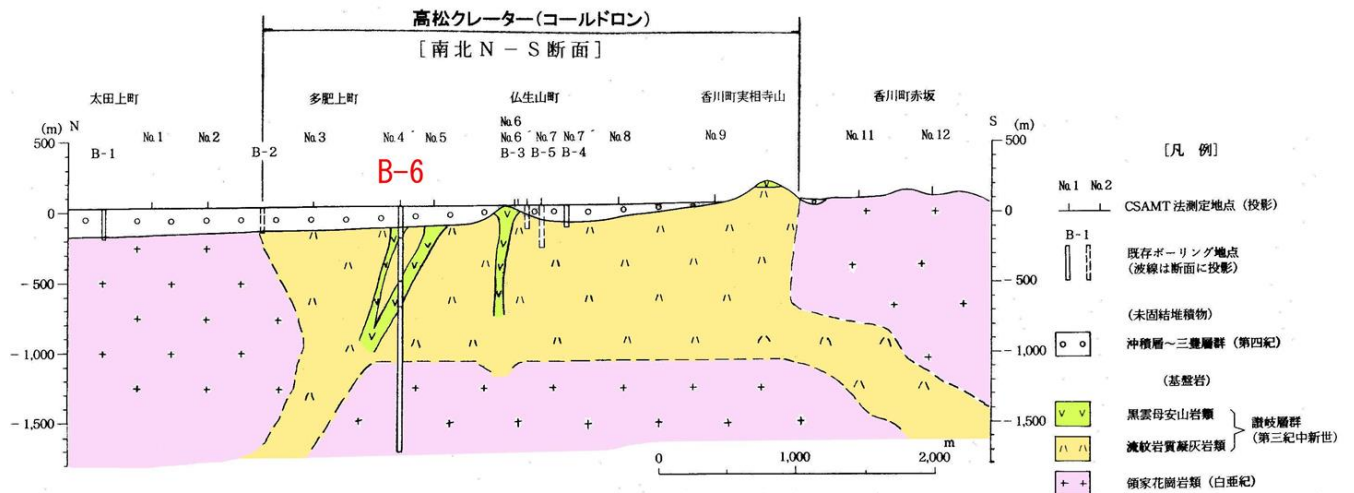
高松クレーター（コールドロン）
［南北 N－S 断面］

太田上町
多肥上町
仏生山町
香川町実相寺山
香川町赤坂

(m) N
500
0
-500
-1,000
-1,500

No.1 No.2 No.3 No.4 No.5 No.6 No.6 No.7 No.7 No.8 No.9 No.11 No.12

B-1 B-2 B-3 B-5 B-4

B-6

S (m)
500
0
-500
-1,000
-1,500

0 1,000 2,000 m

［凡 例］

No.1 No.2
CSAMT 法測定地点（投影）

B-1
既存ボーリング地点
（波線は断面に投影）

（未固結堆積物）
沖積層～三豊層群（第四紀）

（基盤岩）
黒雲母安山岩類
溶紋岩質凝灰岩類
讃岐層群
（第三紀中新世）

領家花崗岩類（白亜紀）